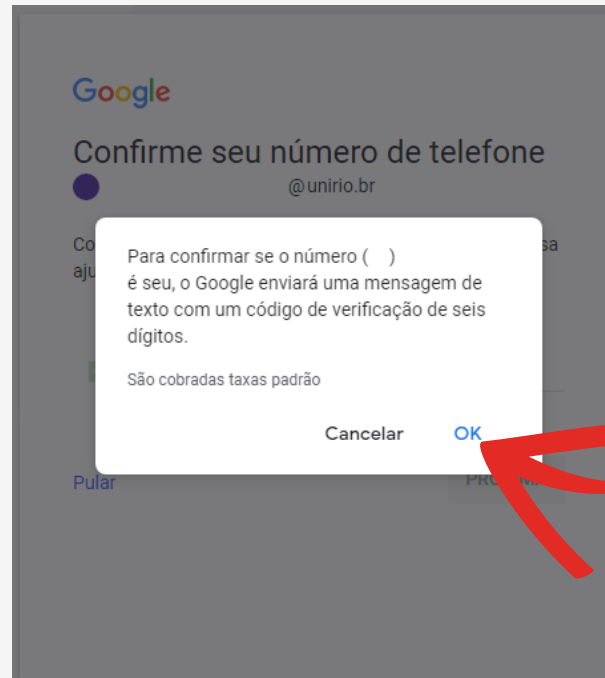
Google

Confirme seu número de telefone

@unirio.br

Co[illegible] sa aju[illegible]

Para confirmar se o número ( )
é seu, o Google enviará uma mensagem de texto com um código de verificação de seis dígitos.

São cobradas taxas padrão

Cancelar OK

Pular

PRÓ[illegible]